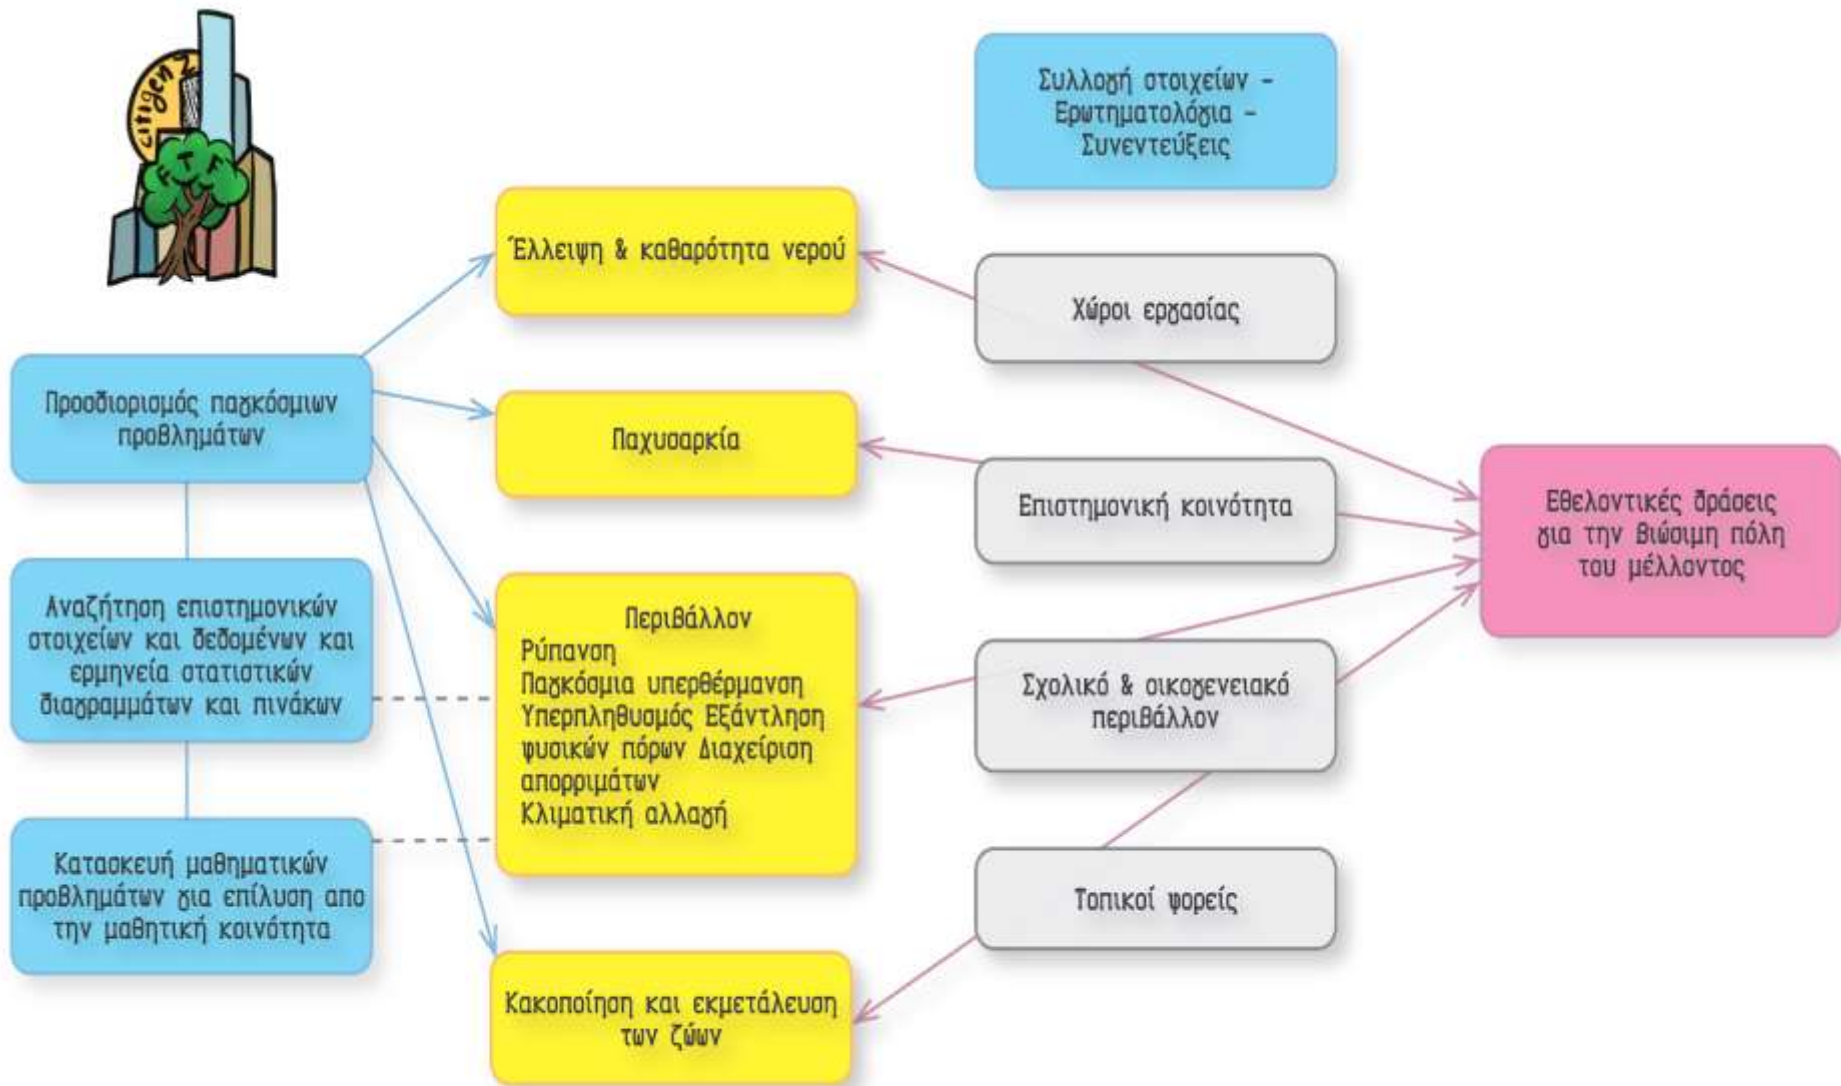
citigen Z
F T F

Συλλογή στοιχείων - Ερωτηματολόγια - Συνεντεύξεις

Έλλειψη & καθαρότητα νερού

Χώροι εργασίας

Προσδιορισμός παγκόσμιων προβλημάτων

Παχυσαρκία

Επιστημονική κοινότητα

Εθελοντικές δράσεις για την βιώσιμη πόλη του μέλλοντος

Αναζήτηση επιστημονικών στοιχείων και δεδομένων και ερμηνεία στατιστικών διαγραμμάτων και πινάκων

Περιβάλλον
Ρύπανση
Παγκόσμια υπερθέρμανση
Υπερπληθυσμός Εξάντληση φυσικών πόρων Διαχείριση απορριμάτων
Κλιματική αλλαγή

Σχολικό & οικογενειακό περιβάλλον

Κατασκευή μαθηματικών προβλημάτων για επίλυση απο την μαθητική κοινότητα

Τοπικοί φορείς

Κακοποίηση και εκμετάλευση των ζώων